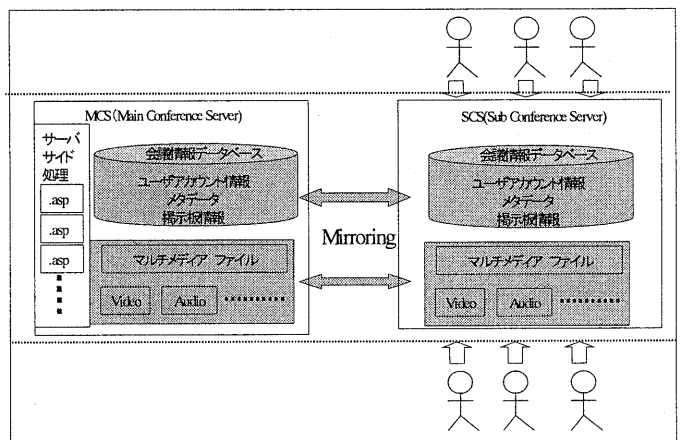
MCS(Main Conference Server)

サーバサイド処理

.asp

.asp

.asp

会議情報データベース

ユーザアカウント情報
メタデータ
掲示板情報

マルチメディア ファイル

Video

Audio

Mirroring

SCS(Sub Conference Server)

会議情報データベース

ユーザアカウント情報
メタデータ
掲示板情報

マルチメディア ファイル

Video

Audio